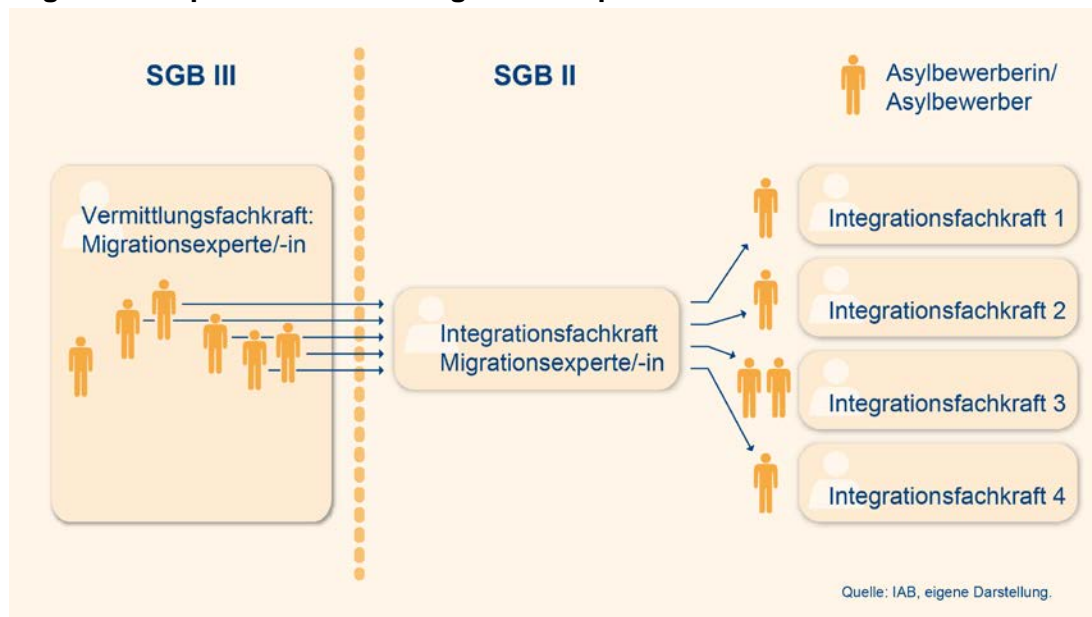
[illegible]

SGB III

SGB II

Asylbewerberin/ Asylbewerber

Vermittlungsfachkraft: Migrationsexperte/-in

Integrationsfachkraft Migrationsexperte/-in

Integrationsfachkraft 1

Integrationsfachkraft 2

Integrationsfachkraft 3

Integrationsfachkraft 4

Quelle: IAB, eigene Darstellung.